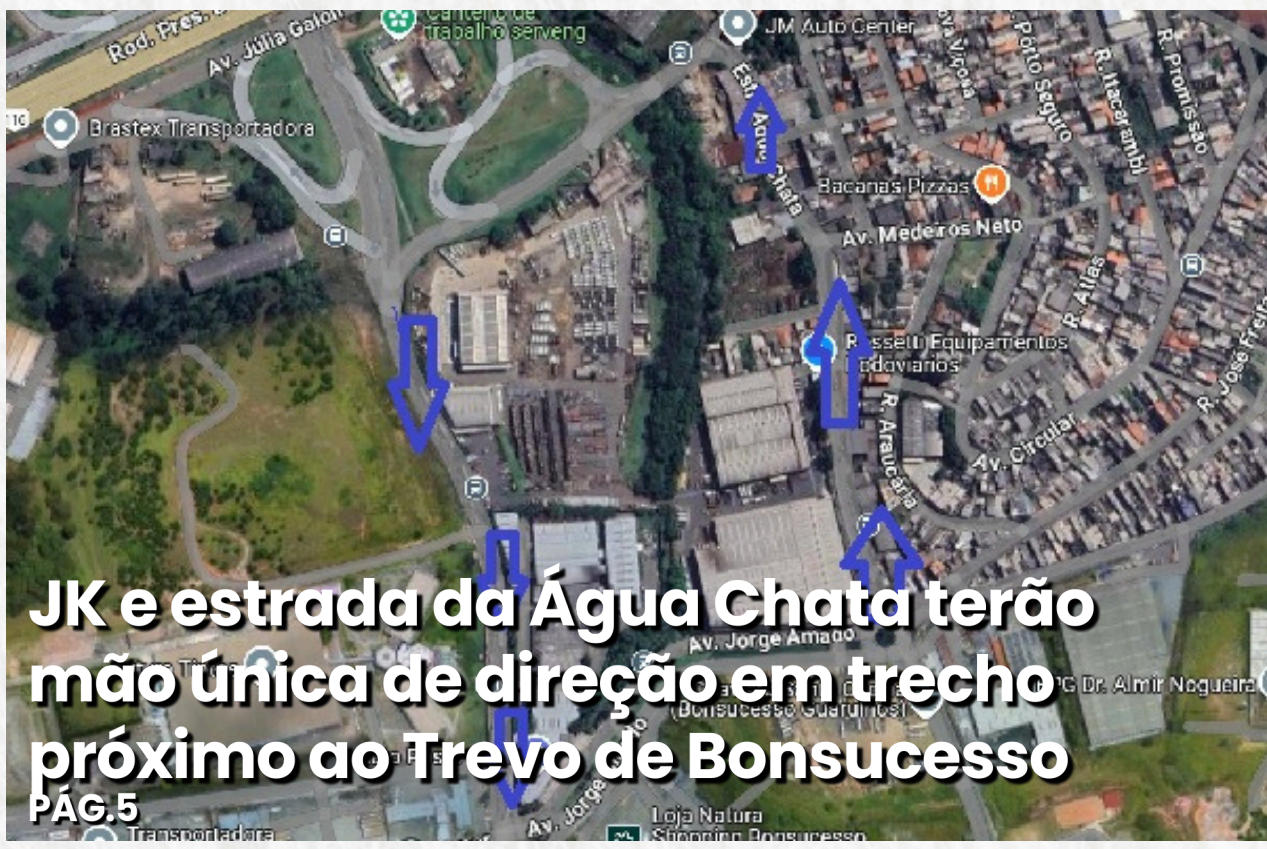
Rod. Pres.
Av. Júlia Gaioli
Canteiro de trabalho serveng
JM Auto Center
Estr. Água Chata
R. Potto Seguro
R. Itacarambi
R. Promissão
Brastex Transportadora
Bacanas Pizzas
Av. Medeiros Neto
R. Atlas
Rossetti Equipamentos Rodoviários
R. Araucária
Av. Circular
R. José Freire
Av. Jorge Amado
(Bonsucesso Guarulhos)
Dr. Almir Nogueira
Av. Jorge
Loja Natura Shopping Bonsucesso
Transportadora

JK e estrada da Água Chata terão mão única de direção em trecho próximo ao Trevo de Bonsucesso
PÁG.5